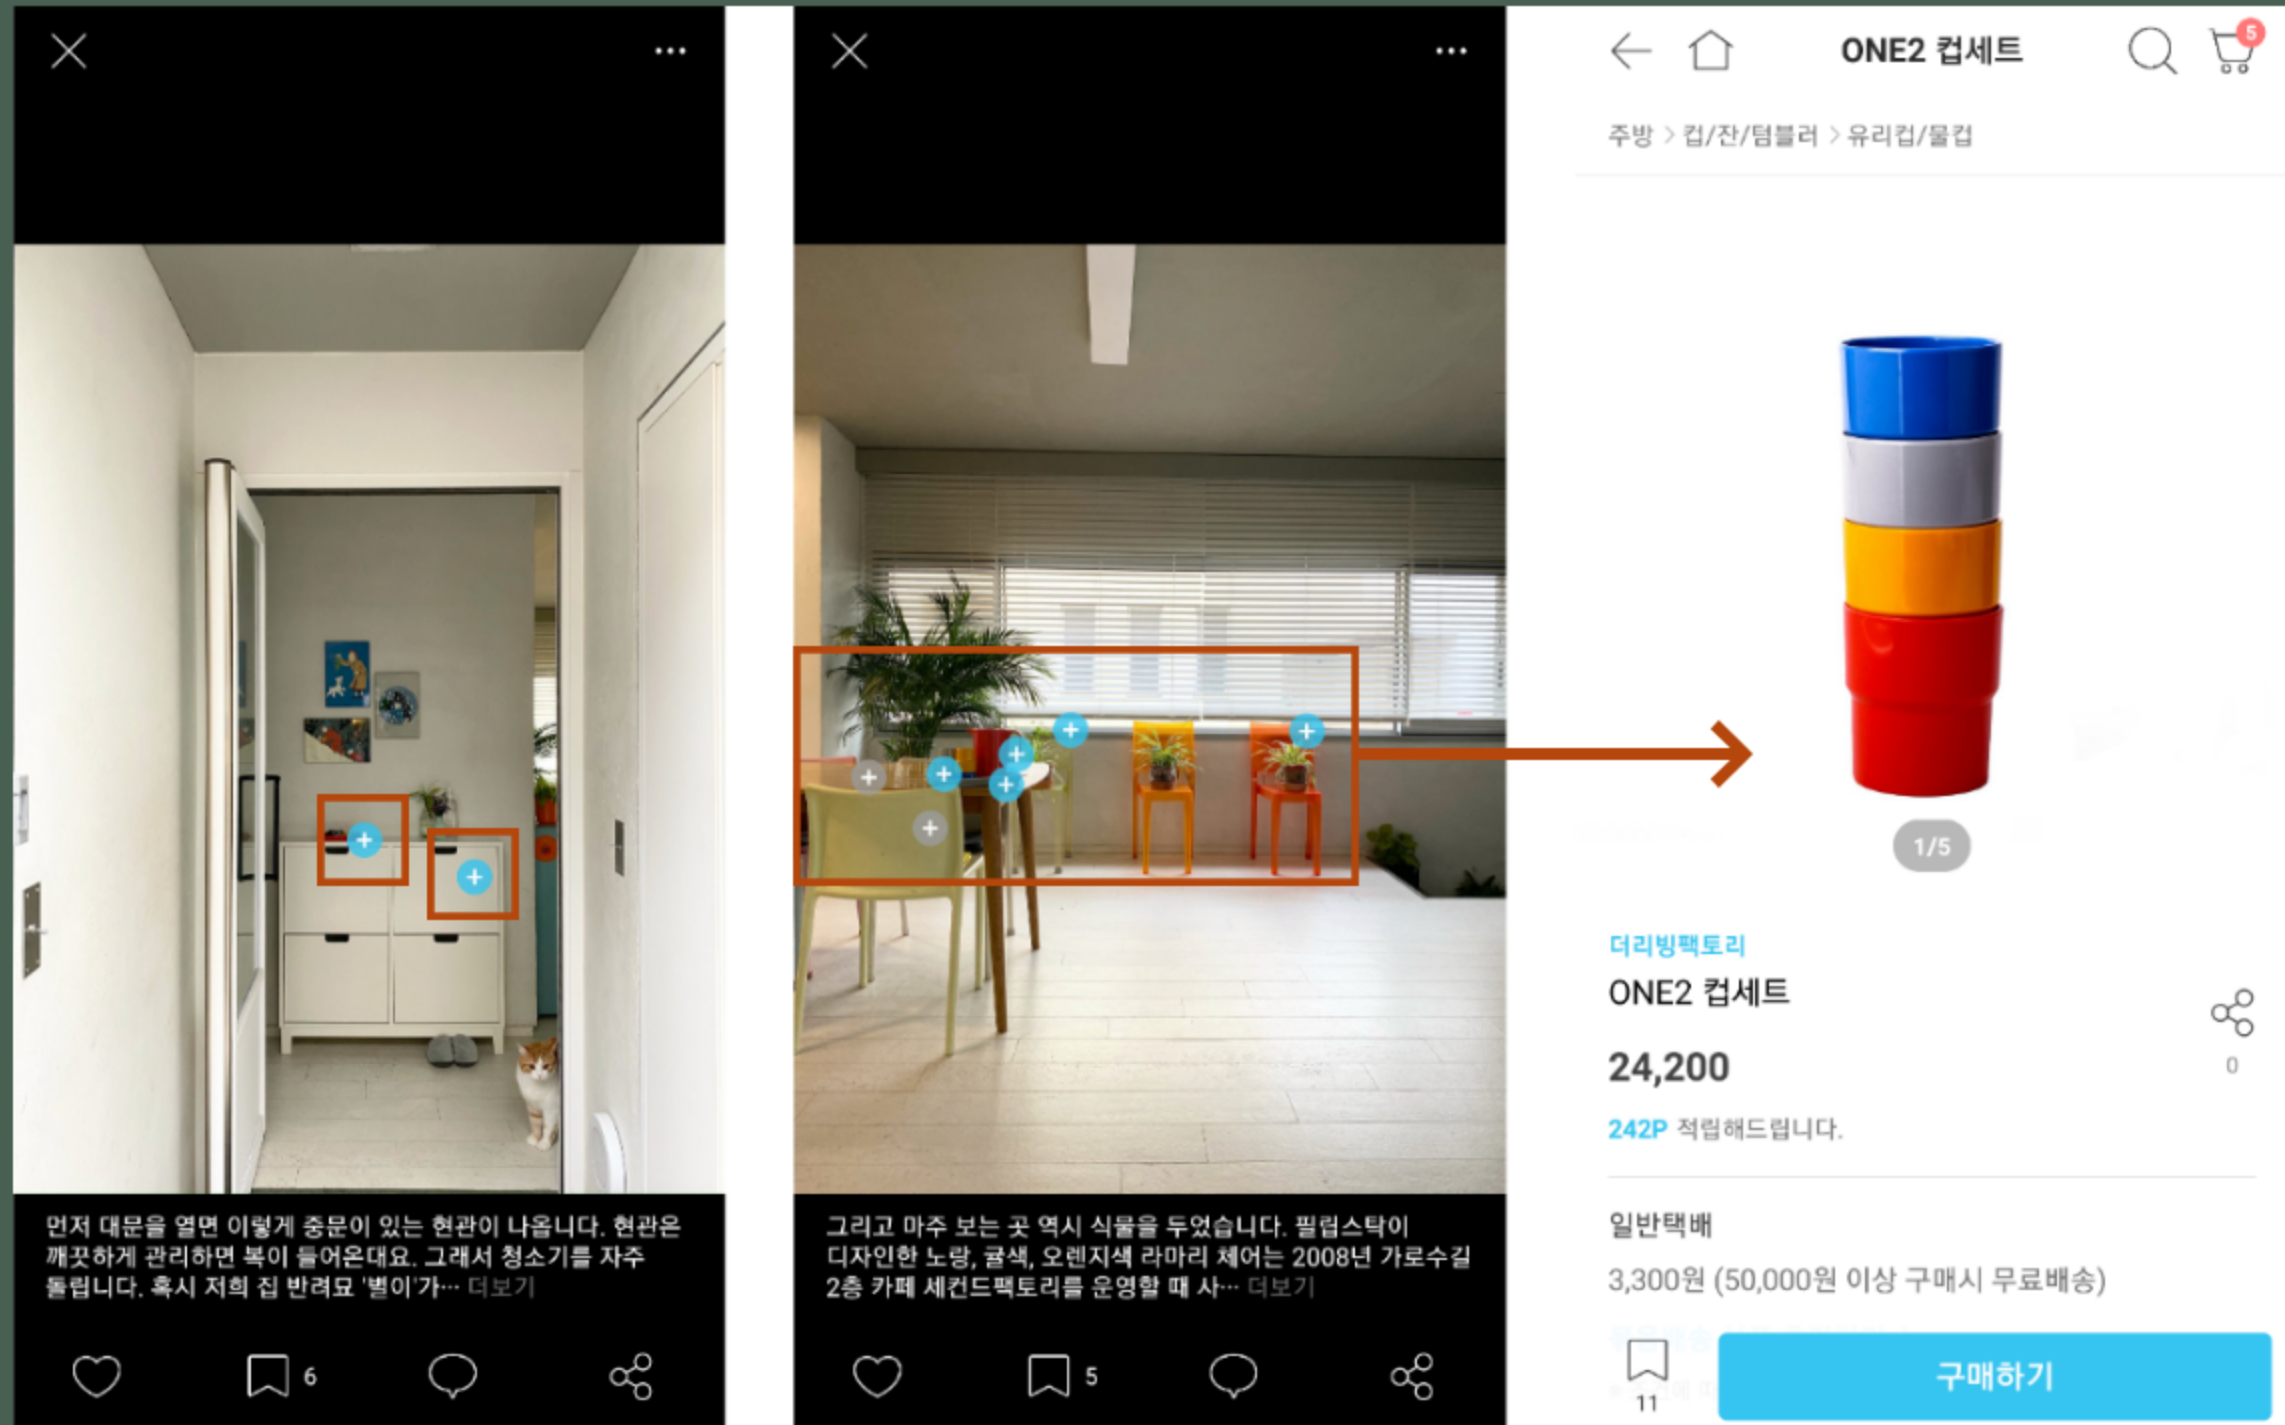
먼저 대문을 열면 이렇게 중문이 있는 현관이 나옵니다. 현관은 깨끗하게 관리하면 복이 들어온대요. 그래서 청소기를 자주 돌립니다. 혹시 저희 집 반려묘 '별이'가… 더보기

6

그리고 마주 보는 곳 역시 식물을 두었습니다. 필립스탁이 디자인한 노랑, 귤색, 오렌지색 라마리 체어는 2008년 가로수길 2층 카페 세컨드팩토리를 운영할 때 사… 더보기

5

ONE2 컵세트

5

주방 > 컵/잔/텀블러 > 유리컵/물컵

1/5

더리빙팩토리

ONE2 컵세트

0

24,200

242P 적립해드립니다.

일반택배

3,300원 (50,000원 이상 구매시 무료배송)

11

구매하기